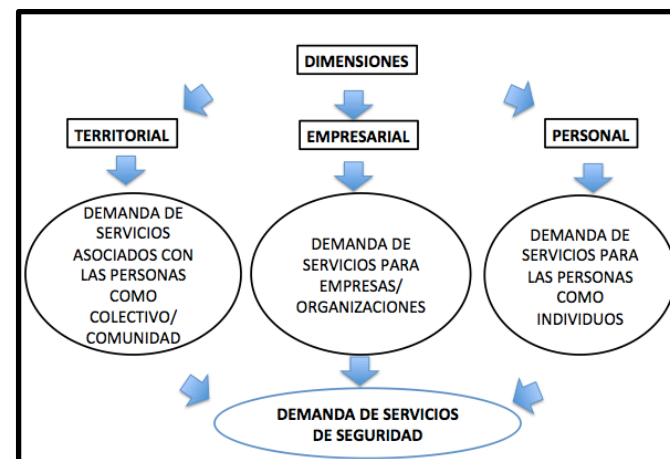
DIMENSIONES

TERRITORIAL

EMPRESARIAL

PERSONAL

DEMANDA DE SERVICIOS ASOCIADOS CON LAS PERSONAS COMO COLECTIVO/ COMUNIDAD

DEMANDA DE SERVICIOS PARA EMPRESAS/ ORGANIZACIONES

DEMANDA DE SERVICIOS PARA LAS PERSONAS COMO INDIVIDUOS

DEMANDA DE SERVICIOS DE SEGURIDAD